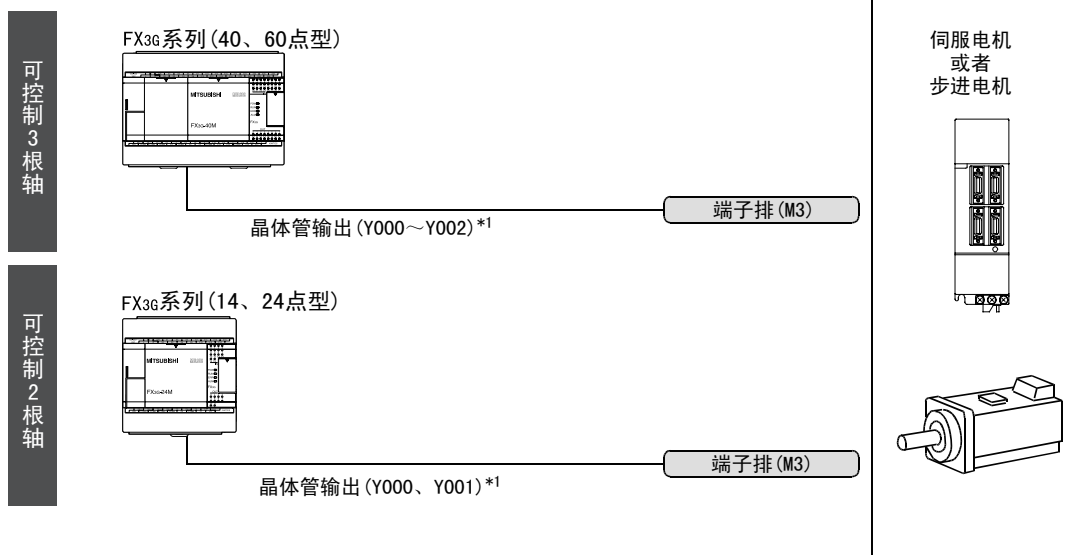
可控制3根轴

FX3G系列(40、60点型)

MITSUBISHI

FX3G-40M

晶体管输出(Y000～Y002)*1

端子排(M3)

可控制2根轴

FX3G系列(14、24点型)

MITSUBISHI

FX3G-24M

晶体管输出(Y000、Y001)*1

端子排(M3)

伺服电机
或者
步进电机